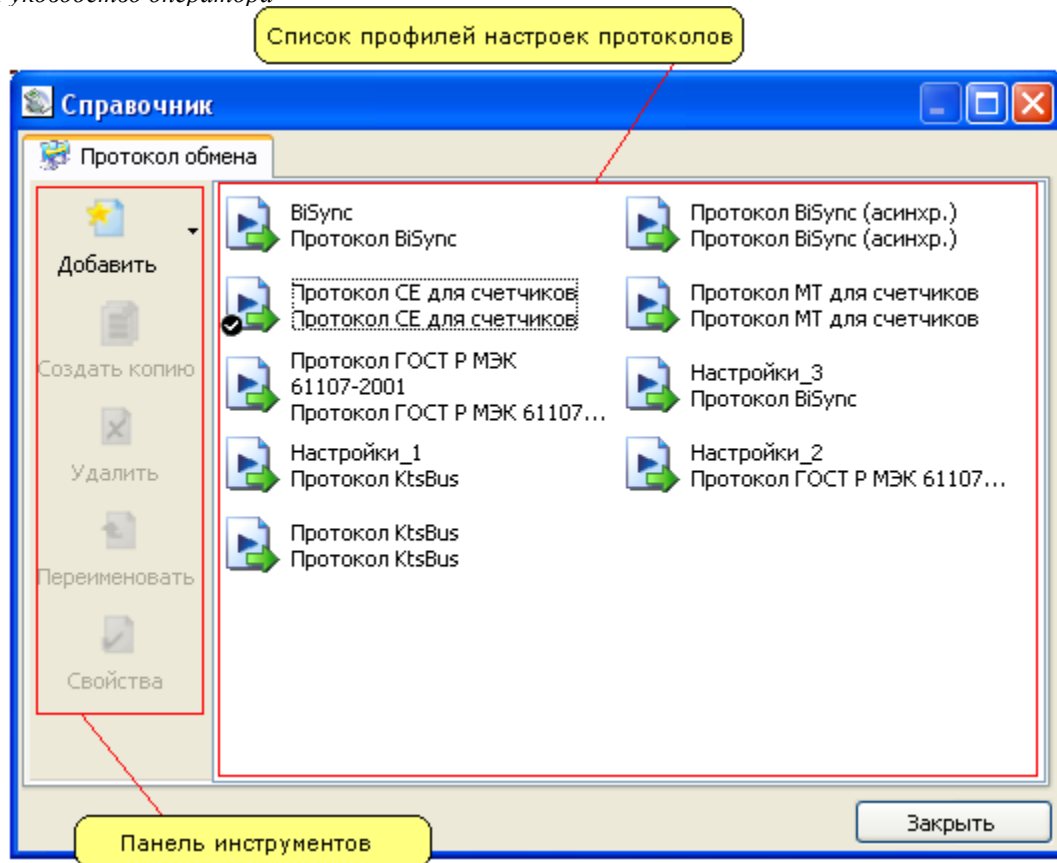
уководство оператора

Список профилей настроек протоколов

Справочник

Протокол обмена

Добавить

Создать копию

Удалить

Переименовать

Свойства

BiSync
Протокол BiSync

Протокол BiSync (асинхр.)
Протокол BiSync (асинхр.)

Протокол CE для счетчиков
Протокол CE для счетчиков

Протокол MT для счетчиков
Протокол MT для счетчиков

Протокол ГОСТ Р МЭК 61107-2001
Протокол ГОСТ Р МЭК 61107...

Настройки_3
Протокол BiSync

Настройки_1
Протокол KtsBus

Настройки_2
Протокол ГОСТ Р МЭК 61107...

Протокол KtsBus
Протокол KtsBus

Закрыть

Панель инструментов